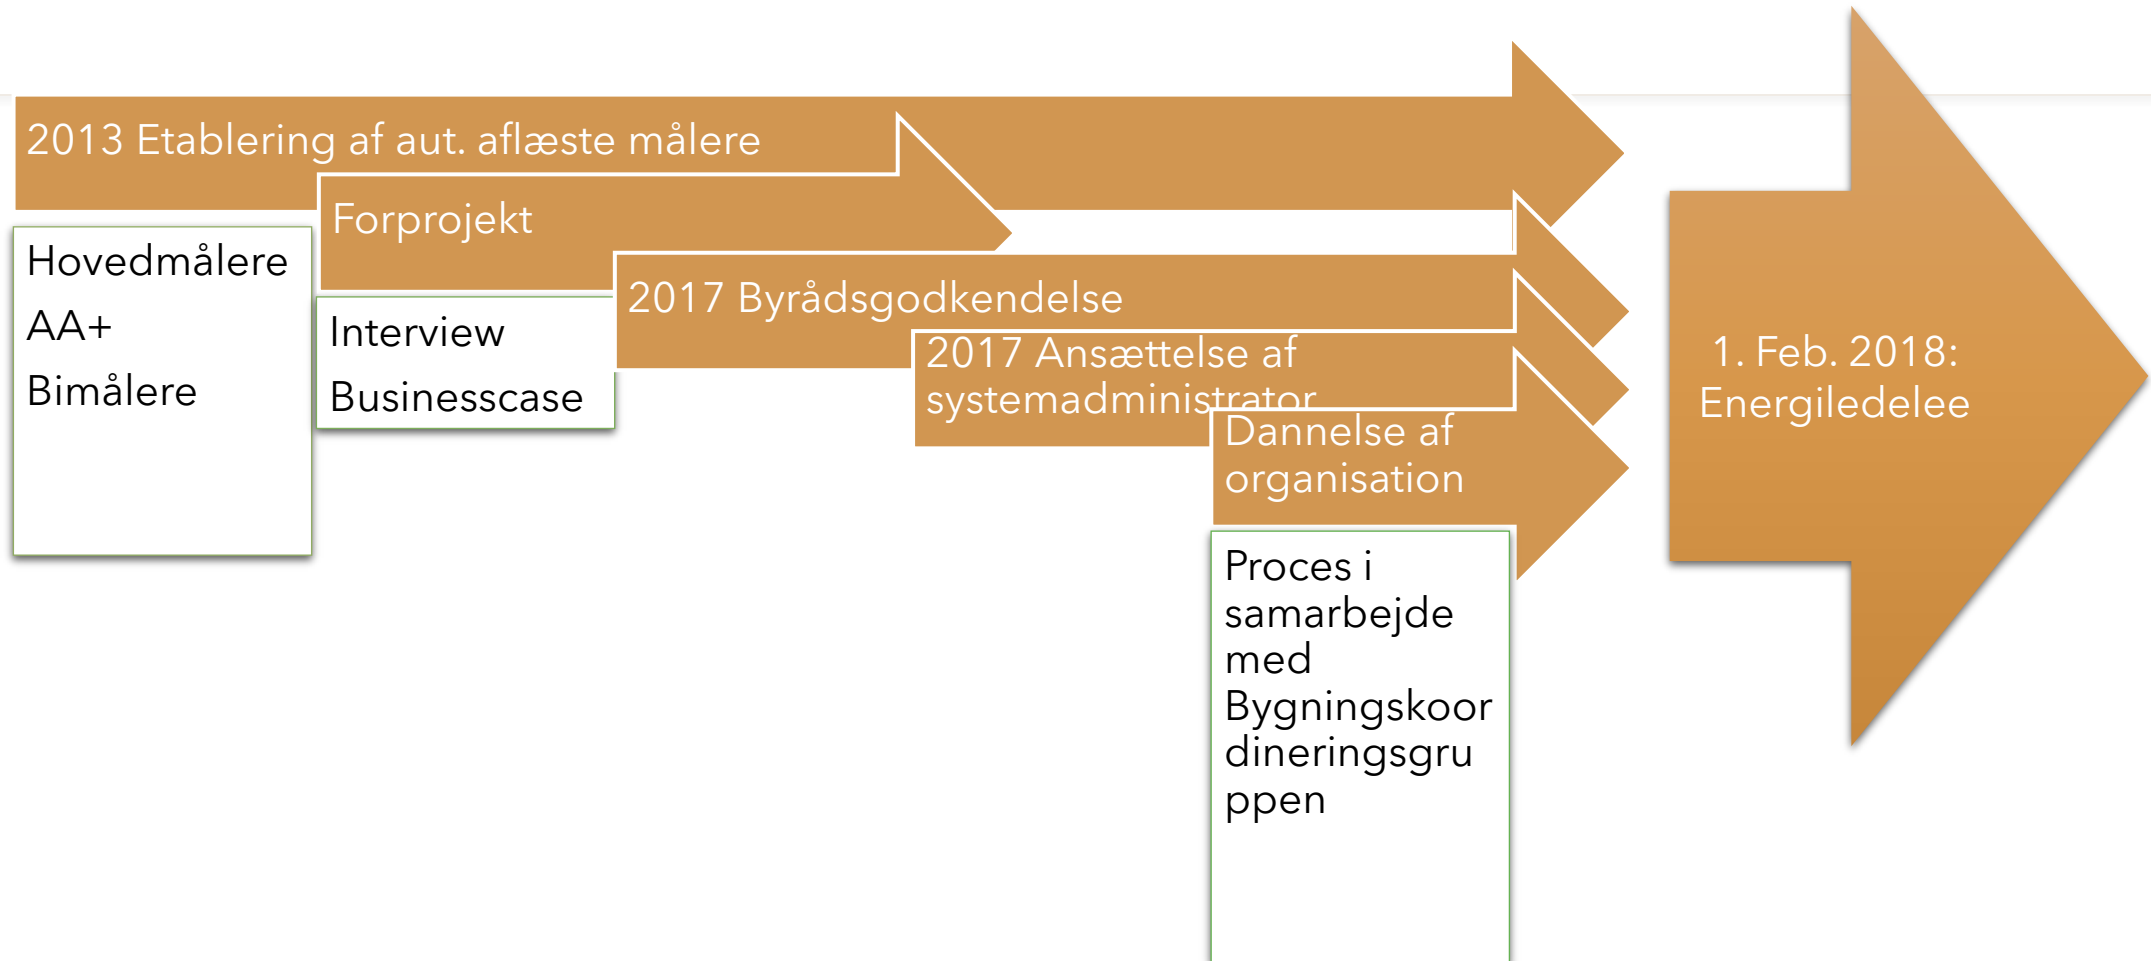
2013 Etablering af aut. aflæste målere

Hovedmålere

AA+

Bimålere

Forprojekt

Interview

Businesscase

2017 Byrådsgodkendelse

2017 Ansættelse af systemadministrator

Dannelse af organisation

Proces i samarbejde med Bygningskoordineringsgruppen

1. Feb. 2018: Energiledelee